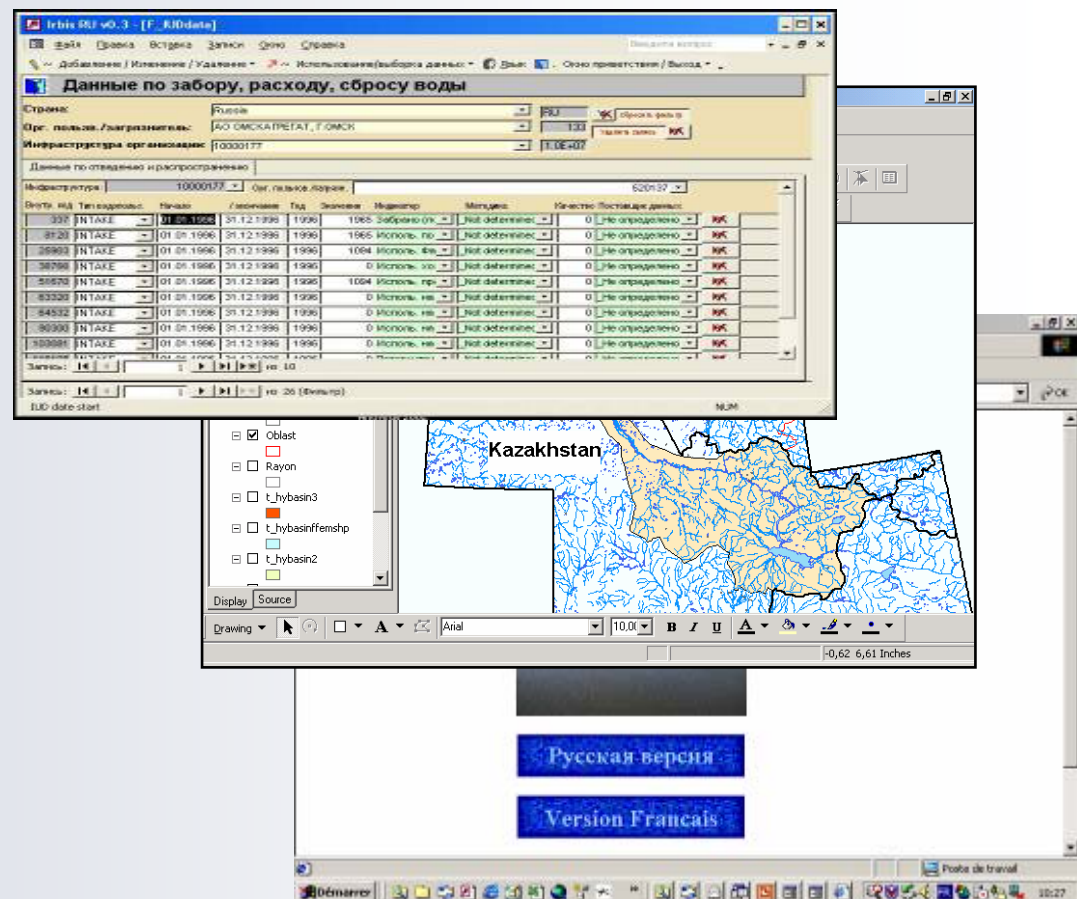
Irbis RU v0.3 - [F_IUDdata]

Файл Правка Вставка Записи Окно Справка

Введите вопрос

Добавление / Изменение / Удаление Использование(выборка данных) Язык Окно приветствия / Выход

Данные по забору, расходу, сбросу воды

Страна: Russia RU

Орг. пользов./загрязнитель: АО ОМСКАГРЕГАТ, Г.ОМСК 133

Инфраструктура организации: 10000177 1.0E+07

Сбросить фильтр

Данные по отведению и распространению

Инфраструктура 10000177 Орг. пользов./загрязн. 620137

| Нум. ид | Тип водопольз. | Начало | Окончание | Год | Значение | Индикатор | Методика | Качество | Поставщик данных |
|---|---|---|---|---|---|---|---|---|---|
| 337 | INTAKE | 01.01.1996 | 31.12.1996 | 1996 | 1665 | Забрано (к | Not determined | 0 | Не определено |
| 8120 | INTAKE | 01.01.1996 | 31.12.1996 | 1996 | 1665 | Использ. по | Not determined | 0 | Не определено |
| 26993 | INTAKE | 01.01.1996 | 31.12.1996 | 1996 | 1094 | Использ. | Not determined | 0 | Не определено |
| 38798 | INTAKE | 01.01.1996 | 31.12.1996 | 1996 | 0 | Использ. хо | Not determined | 0 | Не определено |
| 51570 | INTAKE | 01.01.1996 | 31.12.1996 | 1996 | 1094 | Использ. пр | Not determined | 0 | Не определено |
| 63320 | INTAKE | 01.01.1996 | 31.12.1996 | 1996 | 0 | Использ. на | Not determined | 0 | Не определено |
| 64532 | INTAKE | 01.01.1996 | 31.12.1996 | 1996 | 0 | Использ. на | Not determined | 0 | Не определено |
| 90330 | INTAKE | 01.01.1996 | 31.12.1996 | 1996 | 0 | Использ. на | Not determined | 0 | Не определено |
| 100081 | INTAKE | 01.01.1996 | 31.12.1996 | 1996 | 0 | Использ. на | Not determined | 0 | Не определено |

Запись: 1 из 10

Запись: 1 из 26 (Фильтр)

IUD date start NUM

Oblast
Rayon
t_hybasin3
t_hybasinffemshp
t_hybasin2

Display Source

Kazakhstan

Drawing Arial 10,00 B I U

-0,62 6,61 Inches

Русская версия

Version Francais

Poste de travail

Démarrer 10:27